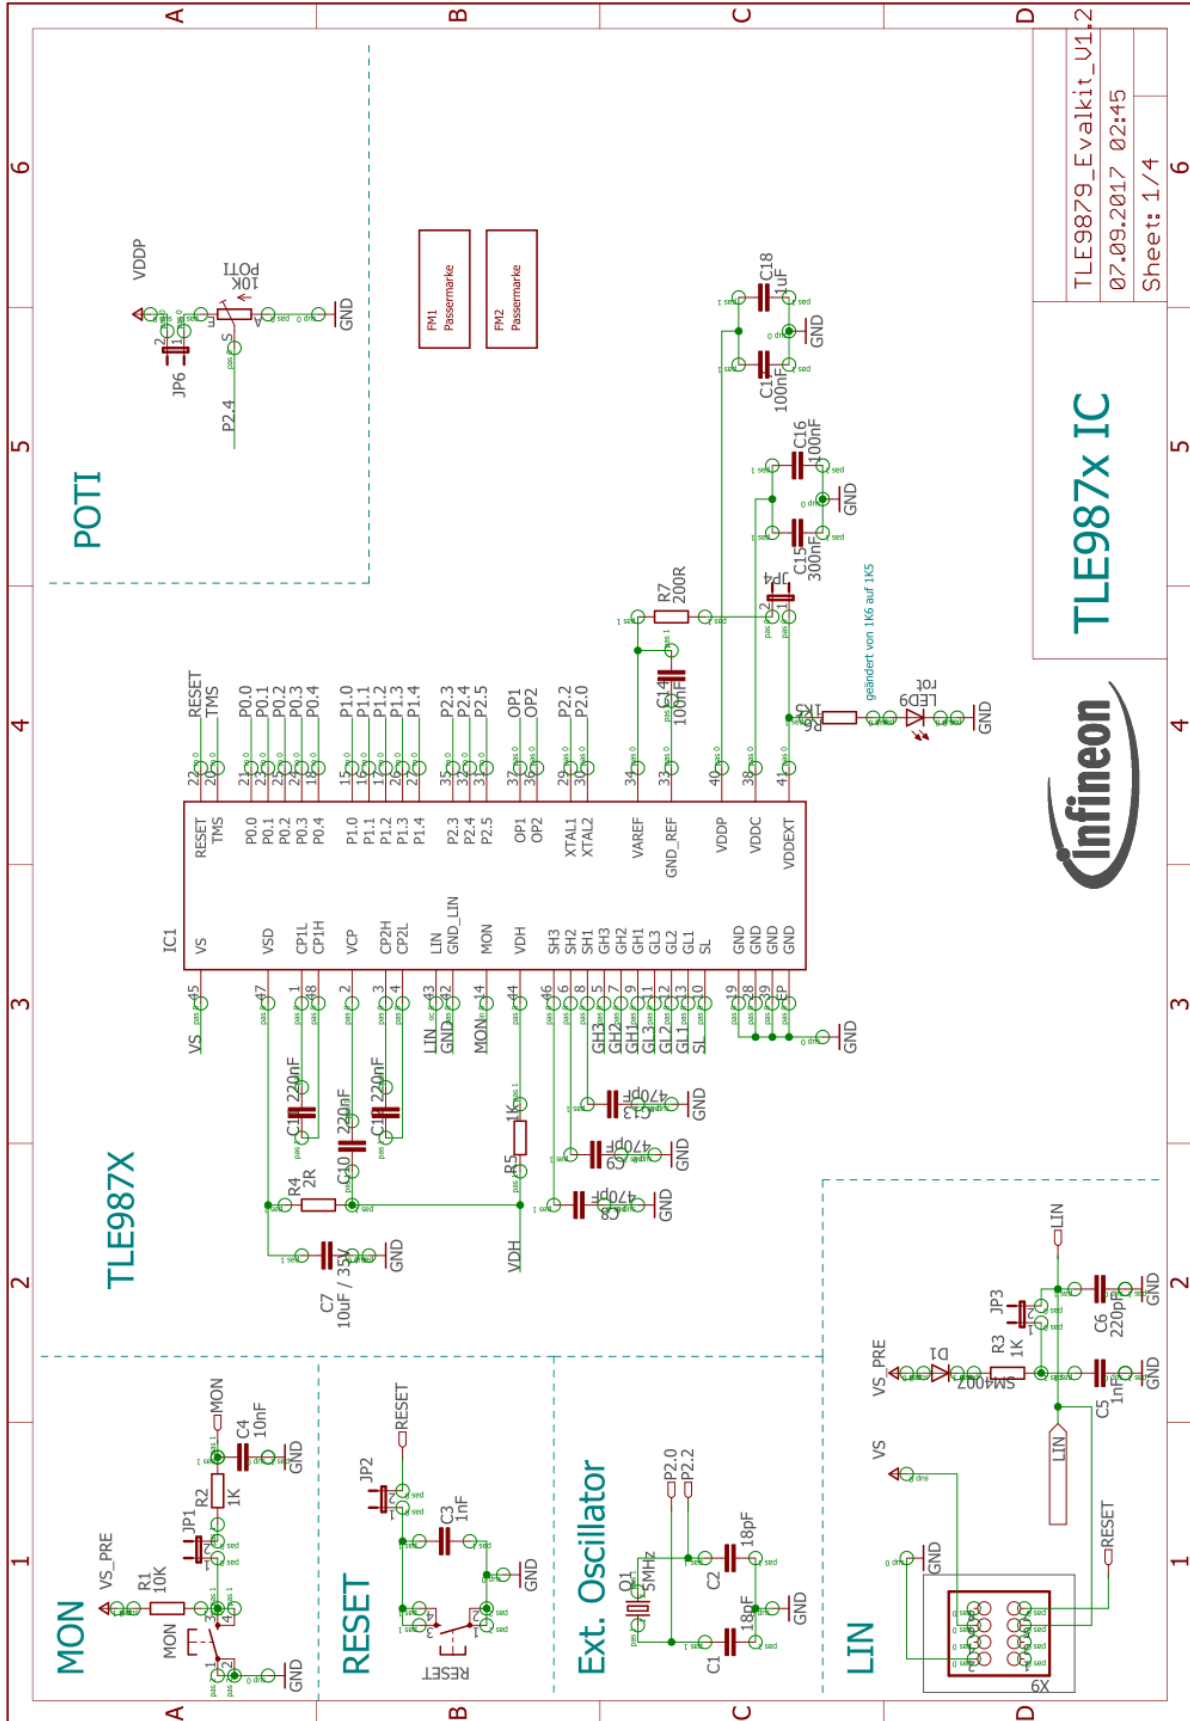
TLE9879_Evalkit_V1.2
07.09.2017 02:45
Sheet: 1/4

TLE987x IC

infineon

POTI
VDDP
JP6
10K
POTI
GND
P2.4

FM1
Passermarke
FM2
Passermarke

C18
1uF
C17
100nF
GND
C16
100nF
C15
300nF
GND
R7
200R
JP4
C14
100nF
geändert von 1K6 auf 1K5
R6
1K5
LED6
rot
GND

RESET
TMS
P0.0
P0.1
P0.2
P0.3
P0.4
P1.0
P1.1
P1.2
P1.3
P1.4
P2.3
P2.4
P2.5
OP1
OP2
P2.2
P2.0

IC1
RESET
TMS
P0.0
P0.1
P0.2
P0.3
P0.4
P1.0
P1.1
P1.2
P1.3
P1.4
P2.3
P2.4
P2.5
OP1
OP2
XTAL1
XTAL2
VAREF
GND_REF
VDDP
VDDC
VDDEXT
VS
VSD
CP1L
CP1H
VCP
CP2H
CP2L
LIN
GND_LIN
MON
VDH
SH3
SH2
SH1
GH3
GH2
GH1
GL3
GL2
GL1
SL
GND
GND
GND
GND

VS
LIN
GND
MON
GH3
GH2
GH1
GL3
GL2
GL1
SL
GND

TLE987X
C11 220nF
C10 220nF
C12 220nF
R4
2R
R5
1K
C13 470pF
C9 470pF
C8 470pF
GND
C7
10uF / 35V
GND
VDH

MON
VS_PRE
R1
10K
JP1
R2
1K
C4
10nF
MON
GND

RESET
JP2
RESET
C3
1nF
GND
RESET

Ext. Oscillator
P2.0
P2.2
Q1
5MHz
C2
18pF
C1
18pF
GND

LIN
VS
GND
RESET
X6
LIN
VS_PRE
D1
SM4007
R3
1K
JP3
C6
220pF
C5
1nF
GND
LIN